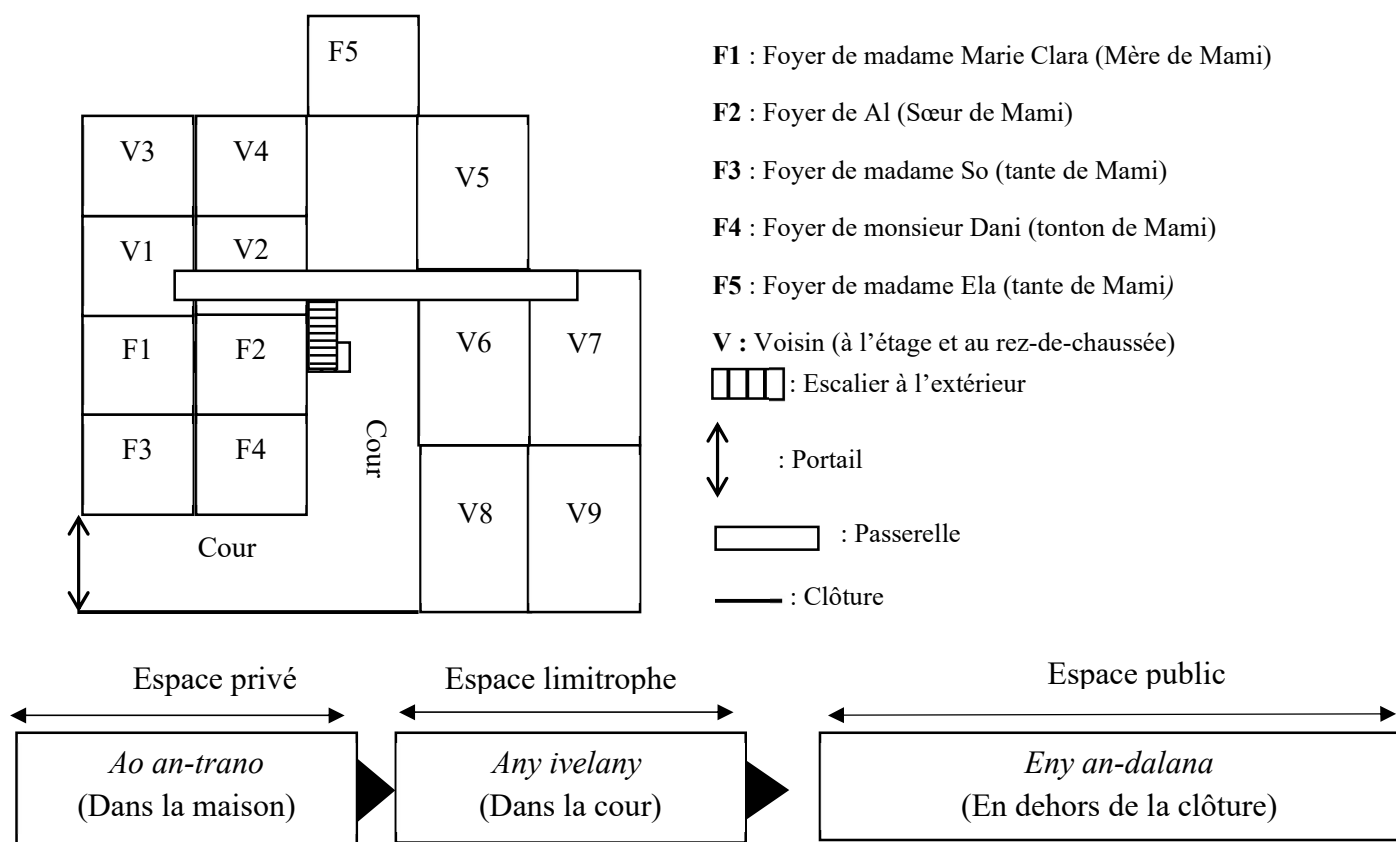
F5

V3 V4

V5

V1 V2

F1 F2

V6 V7

F3 F4

Cour

V8 V9

Cour

**F1** : Foyer de madame Marie Clara (Mère de Mami)

**F2** : Foyer de Al (Sœur de Mami)

**F3** : Foyer de madame So (tante de Mami)

**F4** : Foyer de monsieur Dani (tonton de Mami)

**F5** : Foyer de madame Ela (tante de Mami)

**V :** Voisin (à l'étage et au rez-de-chaussée)

: Escalier à l'extérieur

: Portail

: Passerelle

: Clôture

Espace privé

Espace limitrophe

Espace public

*Ao an-trano*
(Dans la maison)

*Any ivelany*
(Dans la cour)

*Eny an-dalana*
(En dehors de la clôture)